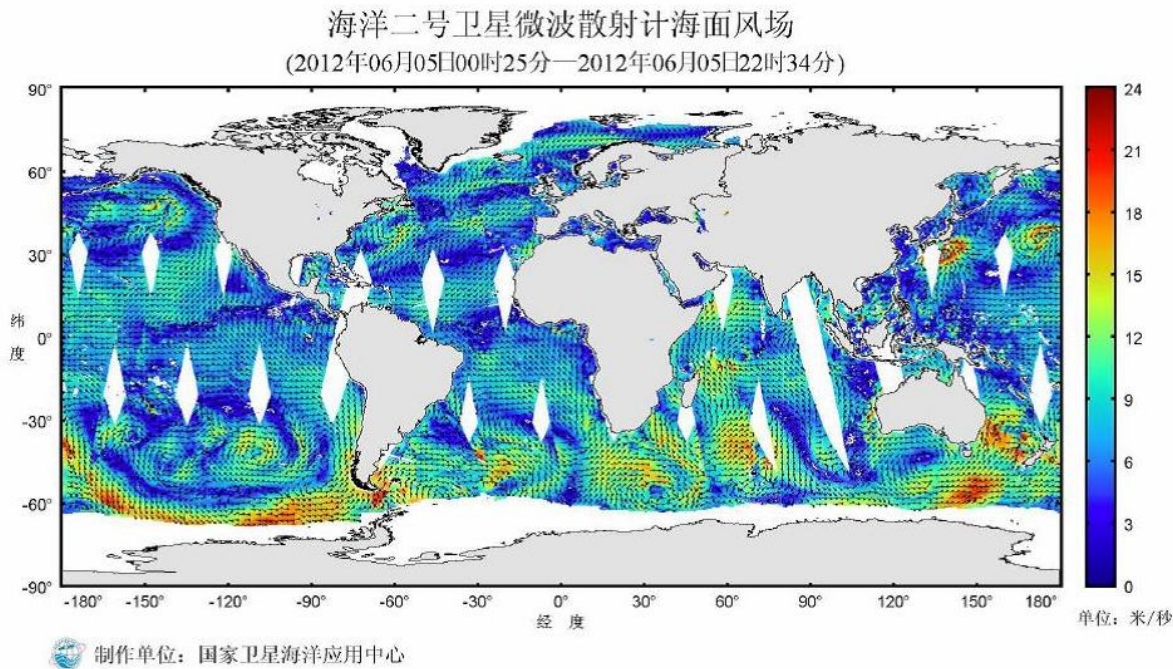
海洋二号卫星微波散射计海面风场
(2012年06月05日00时25分—2012年06月05日22时34分)

90°
60°
30°
0°
-30°
-60°
-90°

纬度

-180° -150° -120° -90° -60° -30° 0° 30° 60° 90° 120° 150° 180°

经度

24
21
18
15
12
9
6
3
0

单位：米/秒

制作单位：国家卫星海洋应用中心